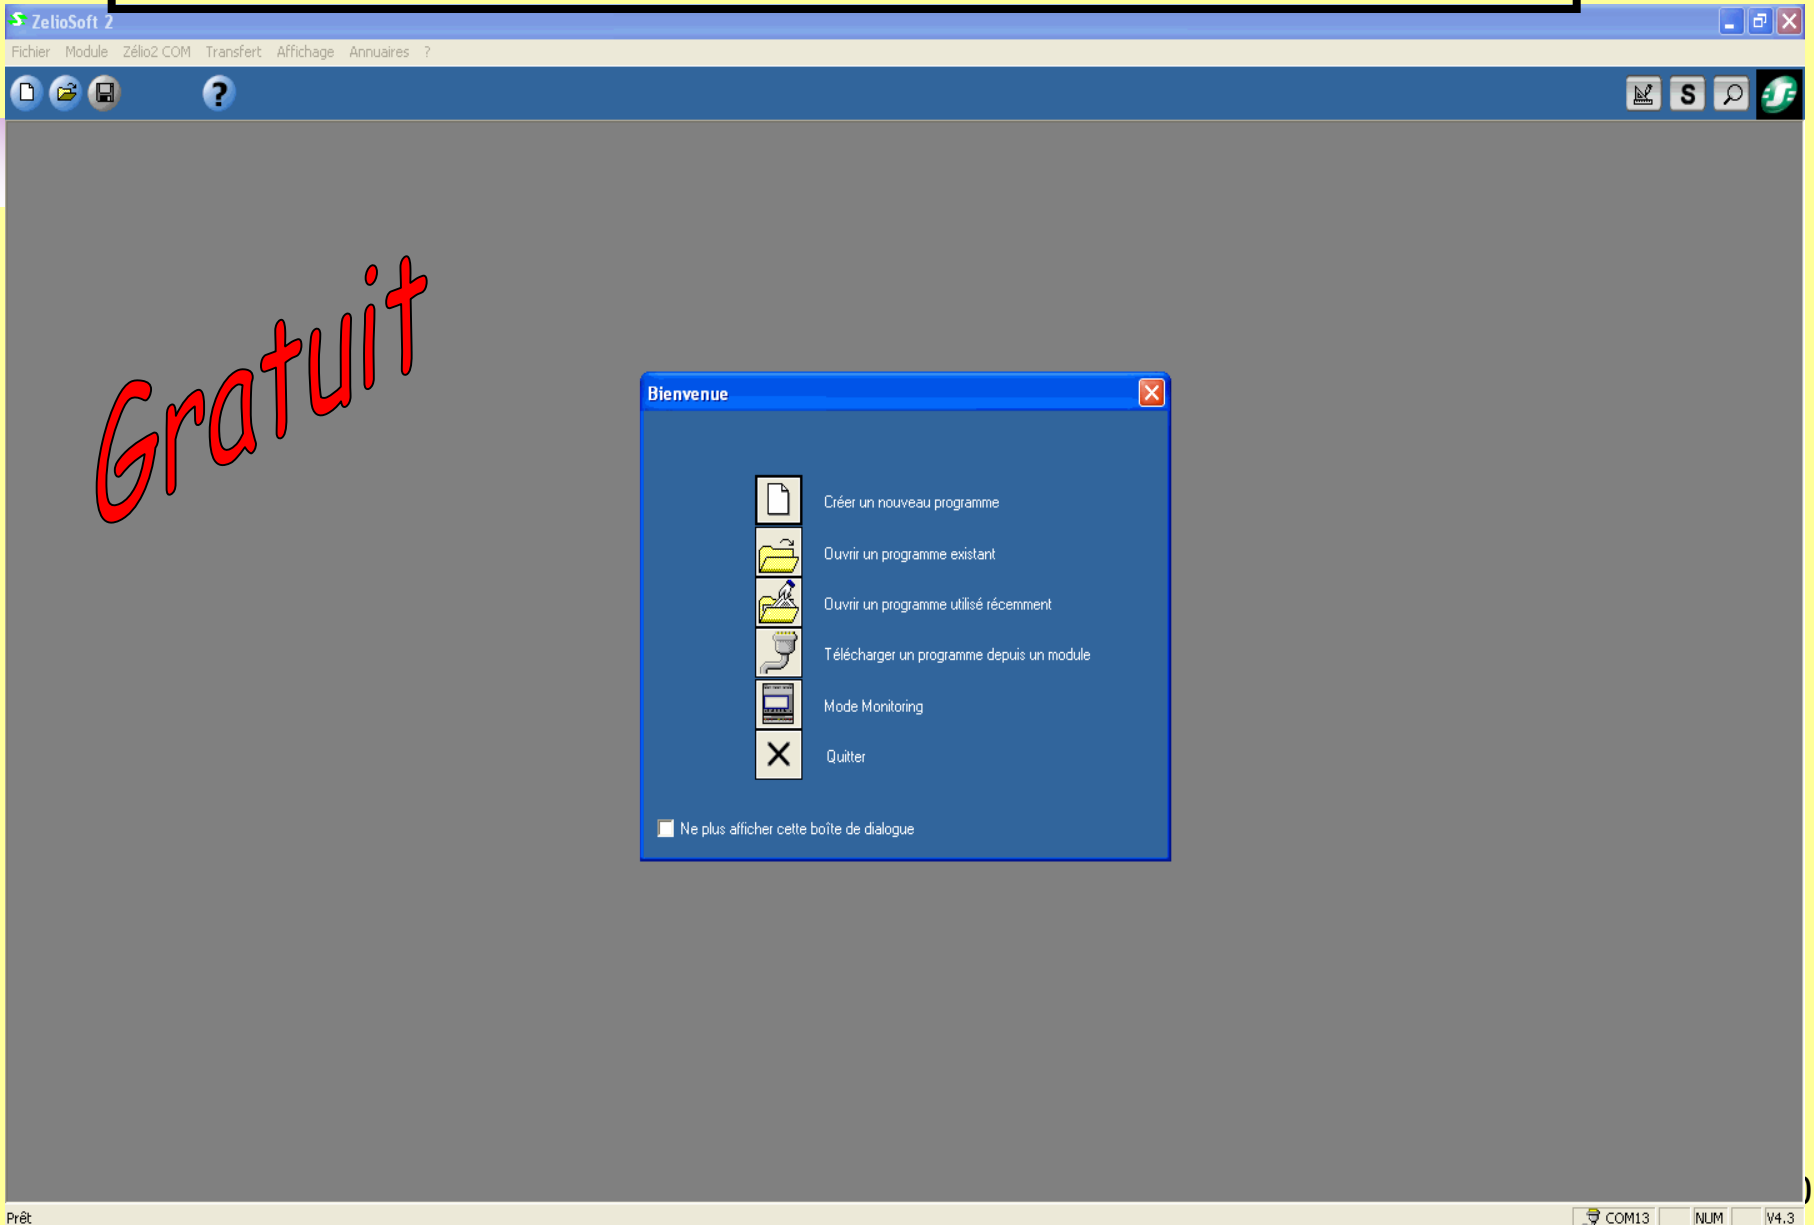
ZelioSoft 2

Fichier Module Zélio2 COM Transfert Affichage Annuaires ?

Gratuit

Bienvenue

Créer un nouveau programme

Ouvrir un programme existant

Ouvrir un programme utilisé récemment

Télécharger un programme depuis un module

Mode Monitoring

Quitter

Ne plus afficher cette boîte de dialogue

Prêt

COM13 NUM V4.3